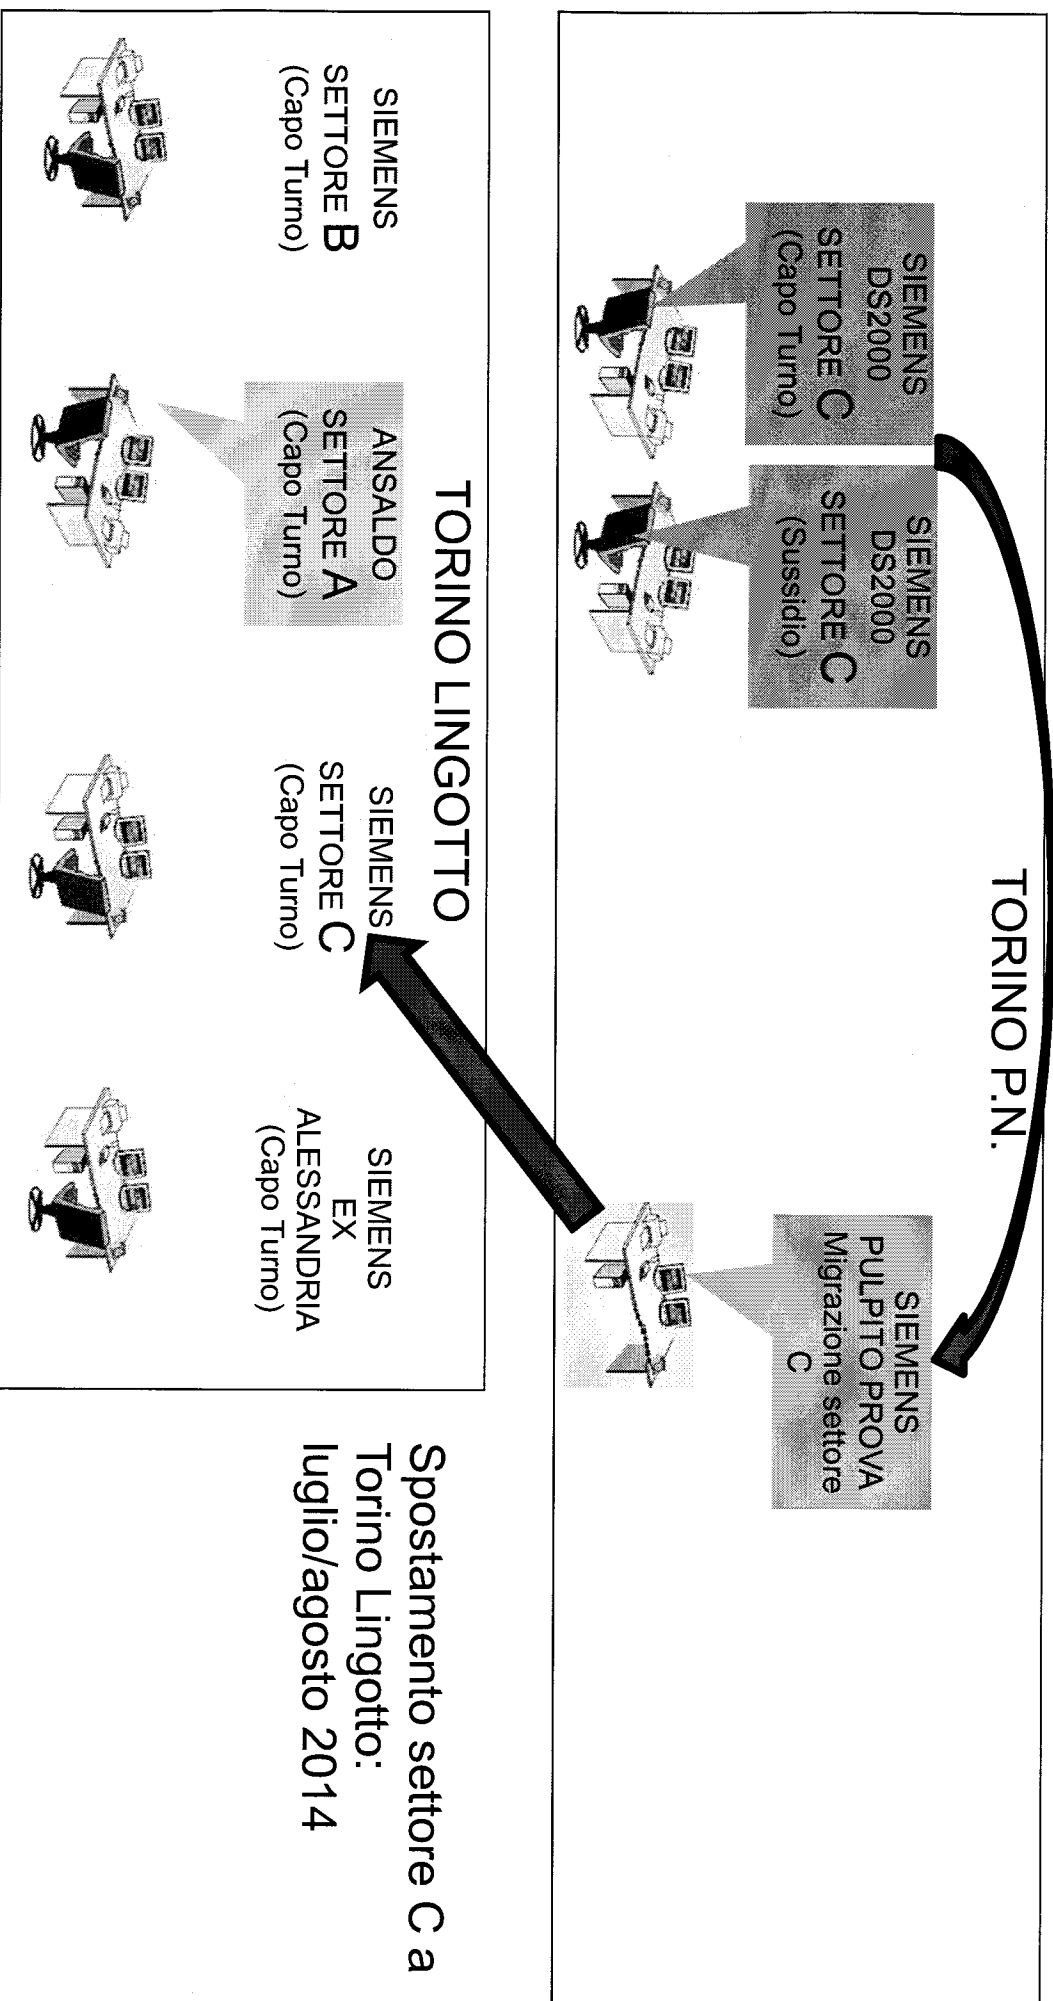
TORINO P.N.

SIEMENS
DS2000
SETTORE C
(Capo Turno)

SIEMENS
DS2000
SETTORE C
(Sussidio)

SIEMENS
PULPITO PROVA
Migrazione settore
C

TORINO LINGOTTO

SIEMENS
SETTORE B
(Capo Turno)

ANSALDO
SETTORE A
(Capo Turno)

SIEMENS
SETTORE C
(Capo Turno)

SIEMENS
EX
ALESSANDRIA
(Capo Turno)

Spostamento settore C a Torino Lingotto: luglio/agosto 2014